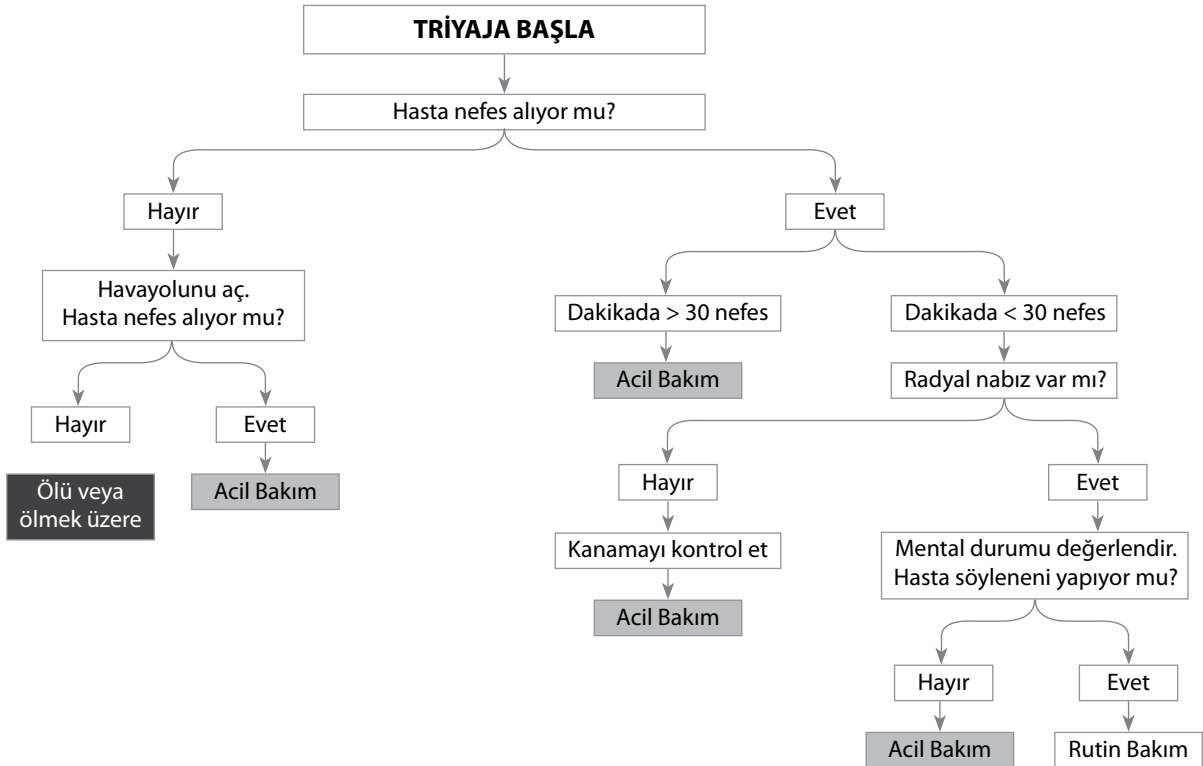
TRİYAJA BAŞLA

Hasta nefes alıyor mu?

Hayır

Havayolunu aç.
Hasta nefes alıyor mu?

Hayır

Ölü veya ölmek üzere

Evet

Acil Bakım

Evet

Dakikada > 30 nefes

Acil Bakım

Dakikada < 30 nefes

Radyal nabız var mı?

Hayır

Kanamayı kontrol et

Acil Bakım

Evet

Mental durumu değerlendir.
Hasta söyleneni yapıyor mu?

Hayır

Acil Bakım

Evet

Rutin Bakım